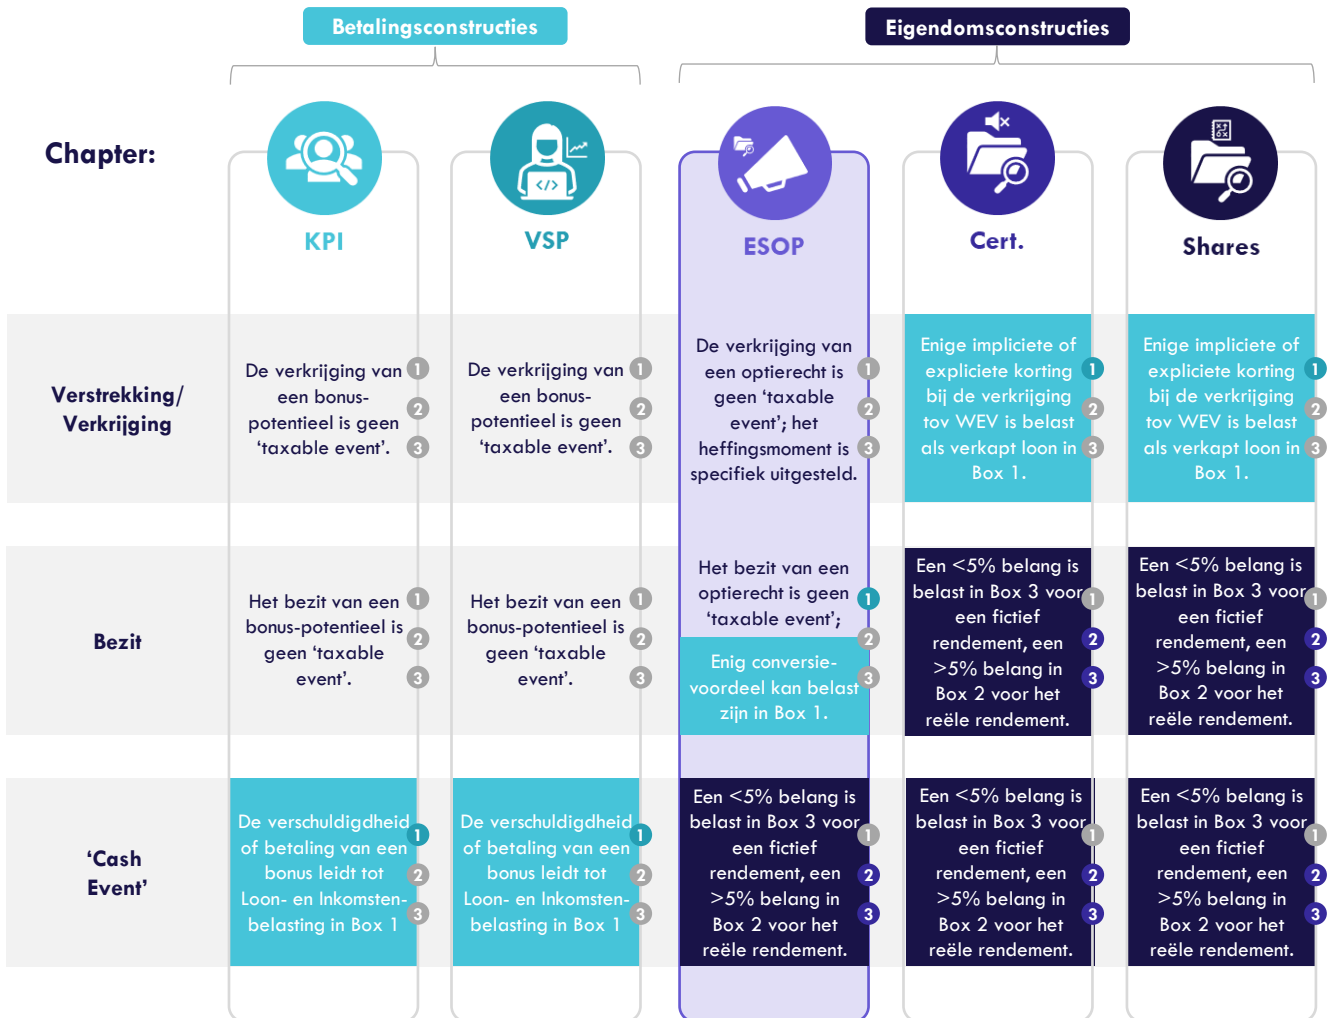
Betalingsconstructies

Eigendomsconstructies

Chapter:

| | KPI | VSP | ESOP | Cert. | Shares |
|---|---|---|---|---|---|
| Verstrekking/ Verkrijging | De verkrijging van een bonus-potentieel is geen 'taxable event'. 1 2 3 | De verkrijging van een bonus-potentieel is geen 'taxable event'. 1 2 3 | De verkrijging van een optierecht is geen 'taxable event'; het heffingsmoment is specifiek uitgesteld. 1 2 3 | Enige impliciete of expliciete korting bij de verkrijging tov WEV is belast als verkapt loon in Box 1. 1 2 3 | Enige impliciete of expliciete korting bij de verkrijging tov WEV is belast als verkapt loon in Box 1. 1 2 3 |
| Bezit | Het bezit van een bonus-potentieel is geen 'taxable event'. 1 2 3 | Het bezit van een bonus-potentieel is geen 'taxable event'. 1 2 3 | Het bezit van een optierecht is geen 'taxable event'; Enig conversie-voordeel kan belast zijn in Box 1. 1 2 3 | Een <5% belang is belast in Box 3 voor een fictief rendement, een >5% belang in Box 2 voor het reële rendement. 1 2 3 | Een <5% belang is belast in Box 3 voor een fictief rendement, een >5% belang in Box 2 voor het reële rendement. 1 2 3 |
| 'Cash Event' | De verschuldigdheid of betaling van een bonus leidt tot Loon- en Inkomsten-belasting in Box 1 1 2 3 | De verschuldigdheid of betaling van een bonus leidt tot Loon- en Inkomsten-belasting in Box 1 1 2 3 | Een <5% belang is belast in Box 3 voor een fictief rendement, een >5% belang in Box 2 voor het reële rendement. 1 2 3 | Een <5% belang is belast in Box 3 voor een fictief rendement, een >5% belang in Box 2 voor het reële rendement. 1 2 3 | Een <5% belang is belast in Box 3 voor een fictief rendement, een >5% belang in Box 2 voor het reële rendement. 1 2 3 |